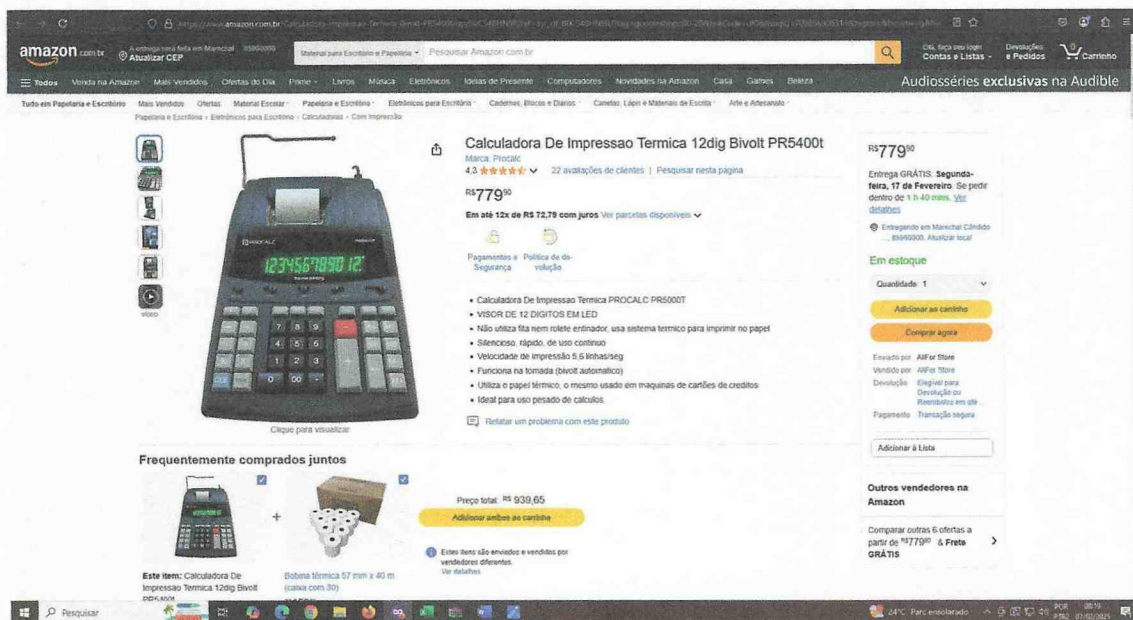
amazon.com.br Atualizar CEP
Material para Escritório e Papelaria Pesquisar Amazon.com.br
Olá, faça seu login Contas e Listas Devoluções e Pedidos Carrinho
Todos Venda na Amazon Mais Vendidos Ofertas do Dia Prime Livros Música Eletrônicos Ideias de Presente Computadores Novidades na Amazon Casa Games Beleza
Audiosséries exclusivas na Audible
Tudo em Papelaria e Escritório Mais Vendidos Ofertas Material Escolar Papelaria e Escritório Eletrônicos para Escritório Cadernos, Blocos e Diários Canetas, Lápis e Materiais de Escrita Arte e Artesanato
Papelaria e Escritório › Eletrônicos para Escritório › Calculadoras › Com Impressão

Calculadora De Impressao Termica 12dig Bivolt PR5400t
Marca: Procalc
4,3 22 avaliações de clientes | Pesquisar nesta página
R$779$^{90}$
Em até 12x de R$ 72,79 com juros Ver parcelas disponíveis
Pagamento e Segurança Política de devolução

• Calculadora De Impressao Termica PROCALC PR5000T
• VISOR DE 12 DIGITOS EM LED
• Não utiliza fita nem rolete entintador, usa sistema termico para imprimir no papel
• Silencioso, rápido, de uso continuo
• Velocidade de impressão 5.5 linhas/seg
• Funciona na tomada (bivolt automatico)
• Utiliza o papel térmico, o mesmo usado em maquinas de cartões de creditos
• Ideal para uso pesado de calculos.
Relatar um problema com este produto

Clique para visualizar
Vídeo

R$779$^{90}$
Entrega GRÁTIS: Segunda-feira, 17 de Fevereiro. Se pedir dentro de 1 h 40 mins. Ver detalhes
Entregando em Marechal Cândido ... Atualizar local
Em estoque
Quantidade: 1
Adicionar ao carrinho
Comprar agora
Enviado por AllFor Store
Vendido por AllFor Store
Devolução Elegível para Devolução ou Reembolso em até ...
Pagamento Transação segura
Adicionar à Lista

Frequentemente comprados juntos
Preço total: R$ 939,65
Adicionar ambos ao carrinho
Estes itens são enviados e vendidos por vendedores diferentes. Ver detalhes
Este item: Calculadora De Impressao Termica 12dig Bivolt
Bobina térmica 57 mm x 40 m (caixa com 30)

Outros vendedores na Amazon
Comparar outras 6 ofertas a partir de R$779$^{90}$ & Frete GRÁTIS

Pesquisar
24°C Parc ensolarado POR